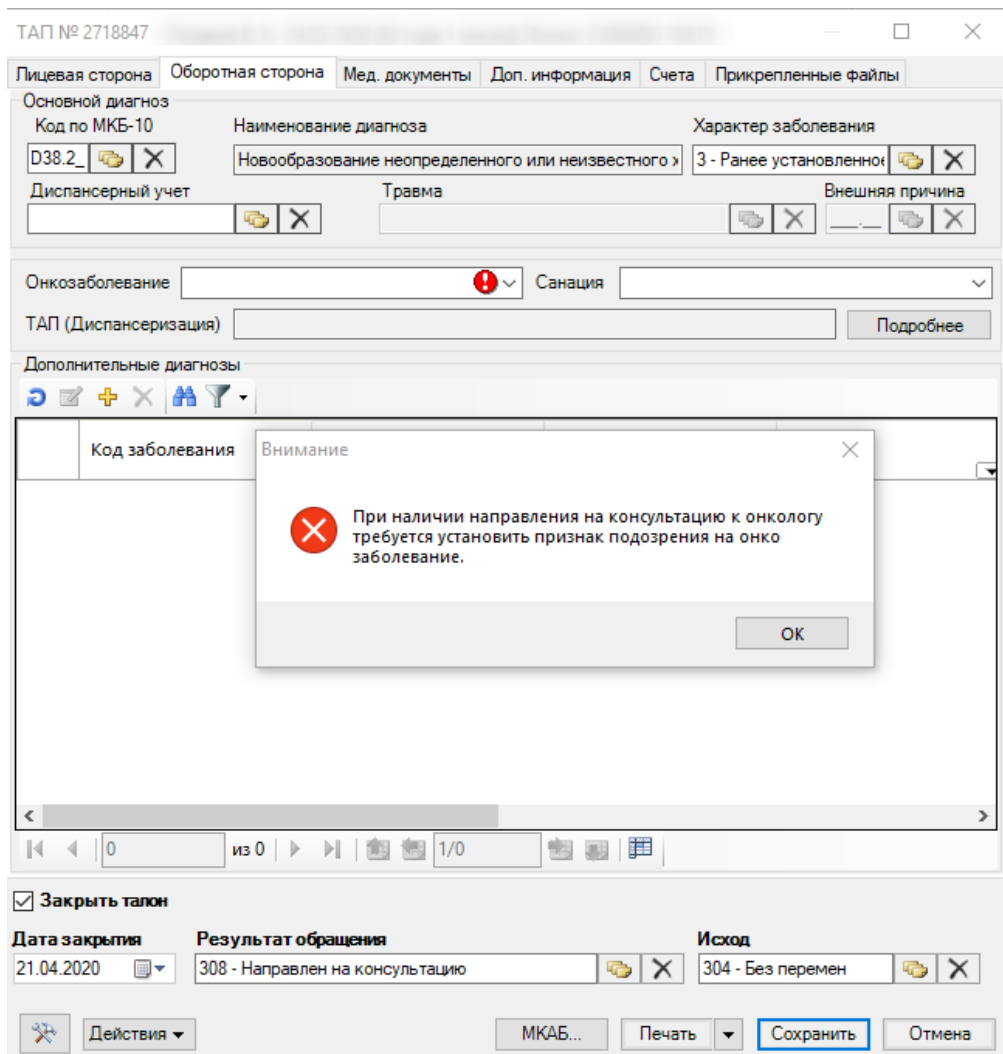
ТАП № 2718847 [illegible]

Лицевая сторона | Оборотная сторона | Мед. документы | Доп. информация | Счета | Прикрепленные файлы

Основной диагноз
Код по МКБ-10
D38.2_
Наименование диагноза
Новообразование неопределенного или неизвестного х
Характер заболевания
3 - Ранее установленное
Диспансерный учет
Травма
Внешняя причина
__._

Онкозаболевание
Санация
ТАП (Диспансеризация)
Подробнее

Дополнительные диагнозы

Код заболевания

Внимание

При наличии направления на консультацию к онкологу требуется установить признак подозрения на онко заболевание.

ОК

0
из 0
1/0

Закрыть талон
Дата закрытия
21.04.2020
Результат обращения
308 - Направлен на консультацию
Исход
304 - Без перемен

Действия
МКАБ...
Печать
Сохранить
Отмена